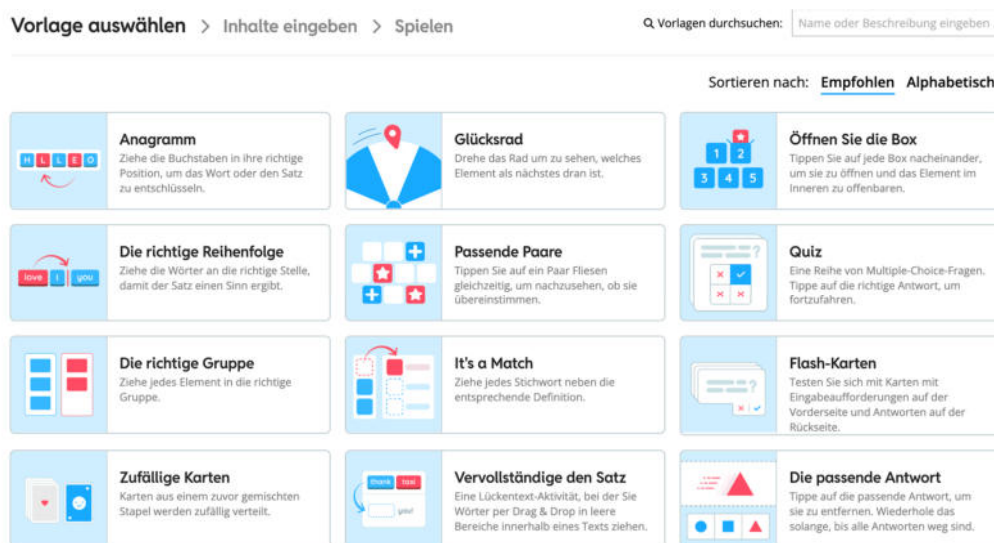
Vorlage auswählen > Inhalte eingeben > Spielen

Vorlagen durchsuchen: Name oder Beschreibung eingeben

Sortieren nach: Empfohlen Alphabetisch

H L L E O

Anagramm
Ziehe die Buchstaben in ihre richtige Position, um das Wort oder den Satz zu entschlüsseln.

Glücksrad
Drehe das Rad um zu sehen, welches Element als nächstes dran ist.

1 2 3 4 5

Öffnen Sie die Box
Tippen Sie auf jede Box nacheinander, um sie zu öffnen und das Element im Inneren zu offenbaren.

love I you

Die richtige Reihenfolge
Ziehe die Wörter an die richtige Stelle, damit der Satz einen Sinn ergibt.

Passende Paare
Tippen Sie auf ein Paar Fliesen gleichzeitig, um nachzusehen, ob sie übereinstimmen.

Quiz
Eine Reihe von Multiple-Choice-Fragen. Tippe auf die richtige Antwort, um fortzufahren.

Die richtige Gruppe
Ziehe jedes Element in die richtige Gruppe.

It's a Match
Ziehe jedes Stichwort neben die entsprechende Definition.

Flash-Karten
Testen Sie sich mit Karten mit Eingabeaufforderungen auf der Vorderseite und Antworten auf der Rückseite.

Zufällige Karten
Karten aus einem zuvor gemischten Stapel werden zufällig verteilt.

thank you!

Vervollständige den Satz
Eine Lückentext-Aktivität, bei der Sie Wörter per Drag & Drop in leere Bereiche innerhalb eines Texts ziehen.

Die passende Antwort
Tippe auf die passende Antwort, um sie zu entfernen. Wiederhole das solange, bis alle Antworten weg sind.